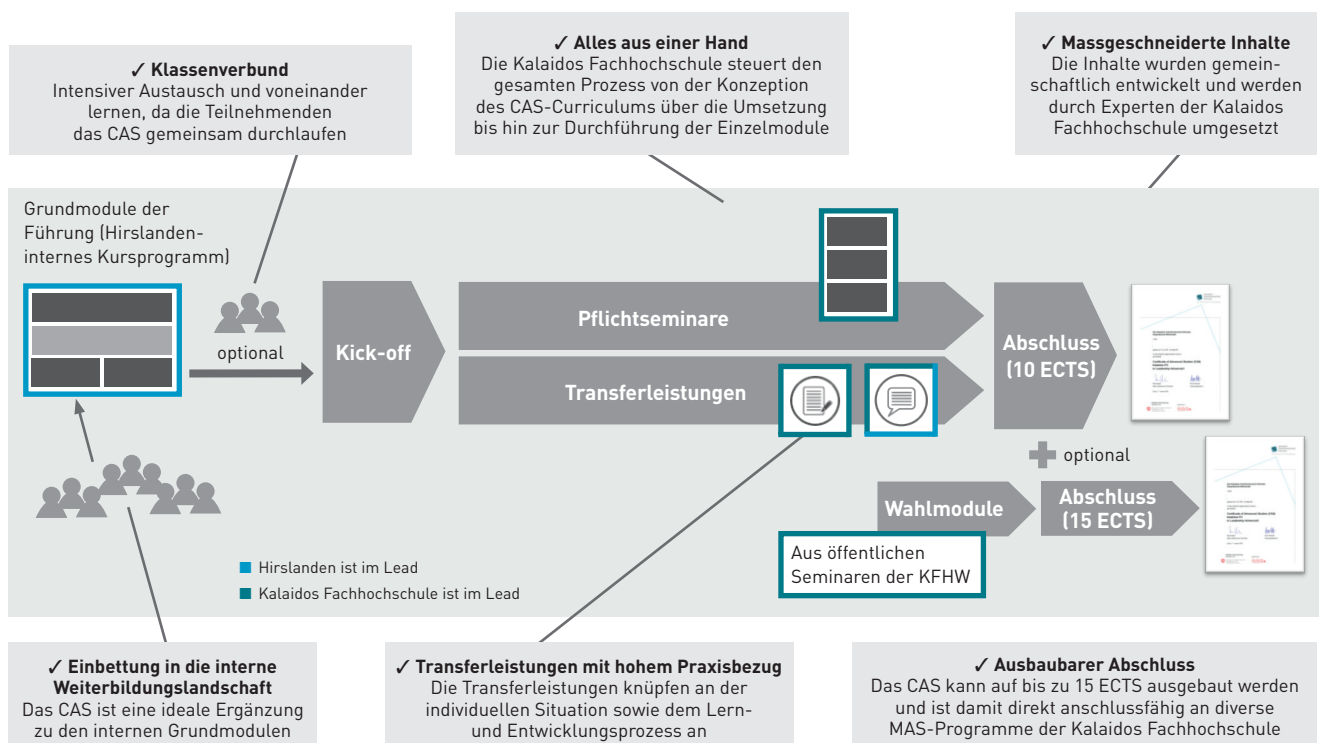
✓ Klassenverbund
Intensiver Austausch und voneinander lernen, da die Teilnehmenden das CAS gemeinsam durchlaufen

✓ Alles aus einer Hand
Die Kalaidos Fachhochschule steuert den gesamten Prozess von der Konzeption des CAS-Curriculums über die Umsetzung bis hin zur Durchführung der Einzelmodule

✓ Massgeschneiderte Inhalte
Die Inhalte wurden gemeinschaftlich entwickelt und werden durch Experten der Kalaidos Fachhochschule umgesetzt

Grundmodule der Führung (Hirslanden-internes Kursprogramm)

optional

Kick-off

Pflichtseminare

Transferleistungen

Abschluss (10 ECTS)

optional

Wahlmodule

Abschluss (15 ECTS)

Aus öffentlichen Seminaren der KFHW

Hirslanden ist im Lead
Kalaidos Fachhochschule ist im Lead

✓ Einbettung in die interne Weiterbildungslandschaft
Das CAS ist eine ideale Ergänzung zu den internen Grundmodulen

✓ Transferleistungen mit hohem Praxisbezug
Die Transferleistungen knüpfen an der individuellen Situation sowie dem Lern- und Entwicklungsprozess an

✓ Ausbaubarer Abschluss
Das CAS kann auf bis zu 15 ECTS ausgebaut werden und ist damit direkt anschlussfähig an diverse MAS-Programme der Kalaidos Fachhochschule